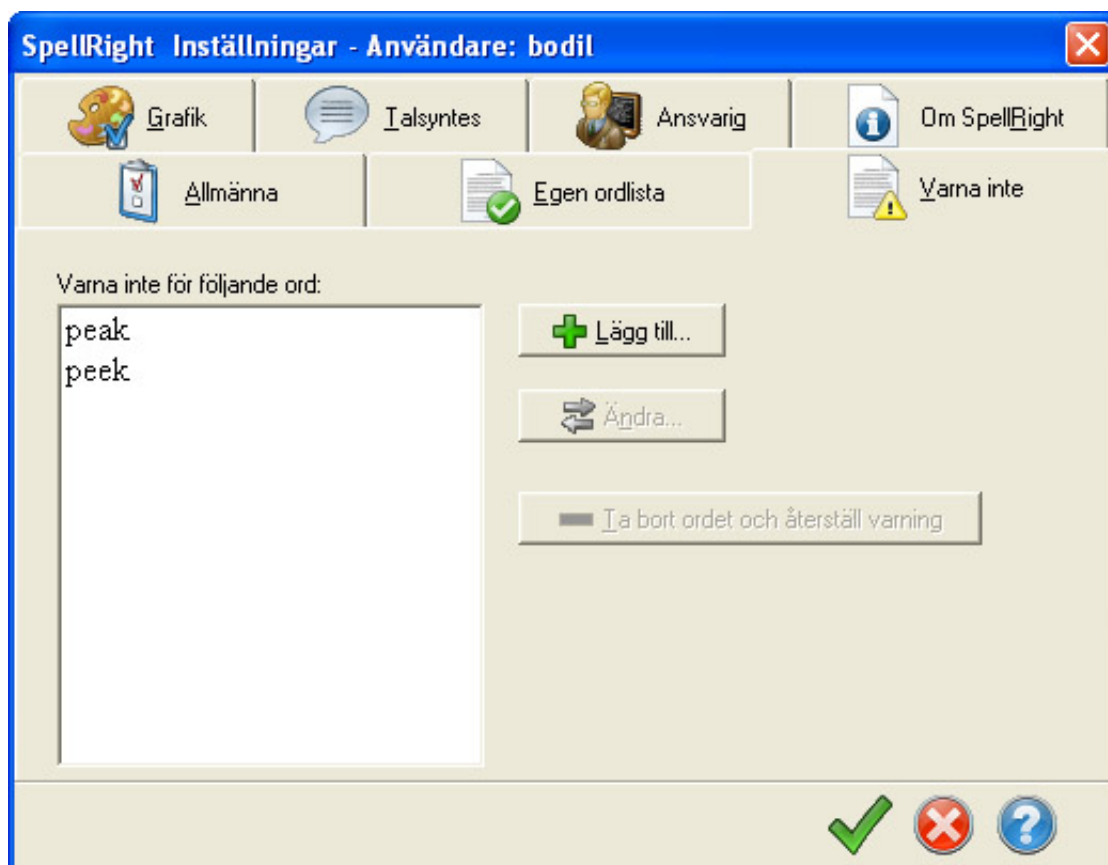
SpellRight Inställningar - Användare: bodil

Grafik
Talsyntes
Ansvarig
Om SpellRight
Allmänna
Egen ordlista
Varna inte

Varna inte för följande ord:
peak
peek

Lägg till...
Ändra...
Ta bort ordet och återställ varning